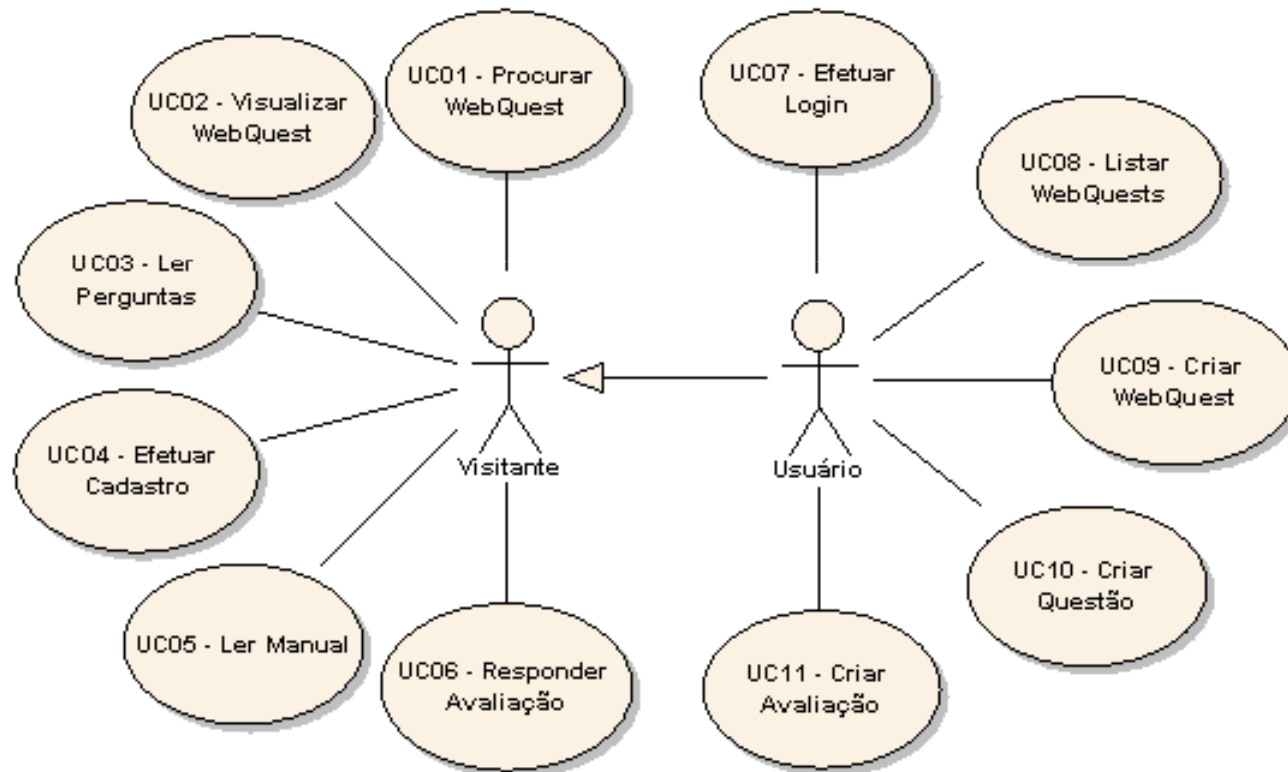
UC02 - Visualizar WebQuest

UC01 - Procurar WebQuest

UC07 - Efetuar Login

UC08 - Listar WebQuests

UC03 - Ler Perguntas

UC09 - Criar WebQuest

UC04 - Efetuar Cadastro

Visitante

Usuário

UC10 - Criar Questão

UC05 - Ler Manual

UC06 - Responder Avaliação

UC11 - Criar Avaliação